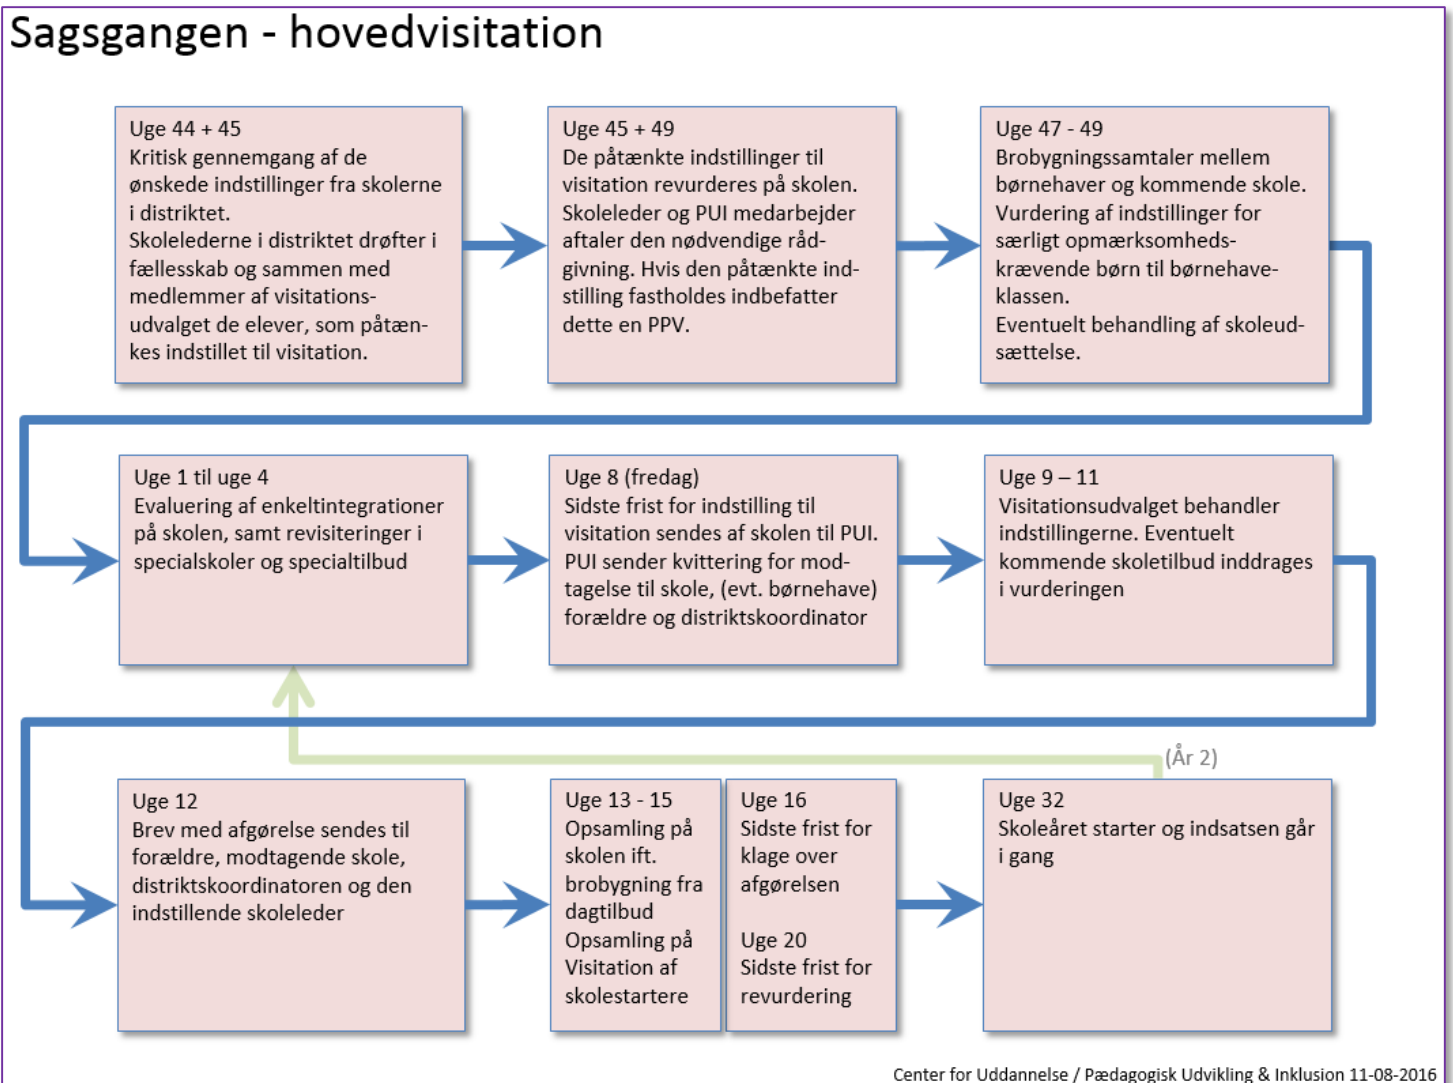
Sagsgangen - hovedvisitation

Uge 44 + 45
Kritisk gennemgang af de ønskede indstillinger fra skolerne i distriktet.
Skolelederne i distriktet drøfter i fællesskab og sammen med medlemmer af visitationsudvalget de elever, som påtænkes indstillet til visitation.

Uge 45 + 49
De påtænkte indstillinger til visitation revurderes på skolen.
Skoleleder og PUI medarbejder aftaler den nødvendige rådgivning. Hvis den påtænkte indstilling fastholdes indbefatter dette en PPV.

Uge 47 - 49
Brobygningssamtaler mellem børnehaver og kommende skole.
Vurdering af indstillinger for særligt opmærksomhedskrævende børn til børnehaveklassen.
Eventuelt behandling af skoleudsættelse.

Uge 1 til uge 4
Evaluering af enkeltintegrationer på skolen, samt revisiteringer i specialskoler og specialtilbud

Uge 8 (fredag)
Sidste frist for indstilling til visitation sendes af skolen til PUI.
PUI sender kvittering for modtagelse til skole, (evt. børnehave) forældre og distriktskoordinator

Uge 9 – 11
Visitationsudvalget behandler indstillingerne. Eventuelt kommende skoletilbud inddrages i vurderingen

(År 2)

Uge 12
Brev med afgørelse sendes til forældre, modtagende skole, distriktskoordinatoren og den indstillende skoleleder

Uge 13 - 15
Opsamling på skolen ift. brobygning fra dagtilbud
Opsamling på Visitation af skolestartere

Uge 16
Sidste frist for klage over afgørelsen

Uge 20
Sidste frist for revurdering

Uge 32
Skoleåret starter og indsatsen går i gang

Center for Uddannelse / Pædagogisk Udvikling & Inklusion 11-08-2016